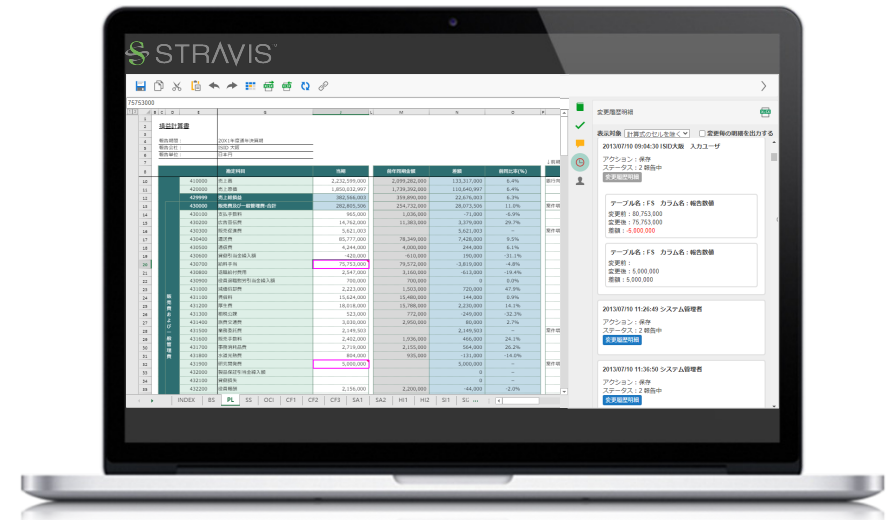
STRAVIS™

75753000

損益計算書

報告期間 20X1年度連結決算
報告会社 ISID 大阪
報告単位 日本円

| | 勘定科目 | 当期 | 前年同期金額 | 差額 | 前年比率(%) |
|---|---|---|---|---|---|
| 410000 | 売上高 | 2,232,599,000 | 2,099,282,000 | 133,317,000 | 6.4% |
| 420000 | 売上原価 | 1,850,032,997 | 1,739,392,000 | 110,640,997 | 6.4% |
| 429999 | 売上総利益 | 382,566,003 | 359,890,000 | 22,676,003 | 6.3% |
| 430000 | 販売費及び一般管理費-合計 | 282,805,500 | 254,732,000 | 28,073,500 | 11.0% |
| 430100 | 販売手数料 | 965,000 | 1,036,000 | -71,000 | -6.9% |
| 430200 | 広告宣伝費 | 14,762,000 | 11,383,000 | 3,379,000 | 29.7% |
| 430300 | 販売促進費 | 5,621,003 | | 5,621,003 | - |
| 430400 | 運送費 | 85,777,000 | 78,349,000 | 7,428,000 | 9.5% |
| 430500 | 保管費 | 4,244,000 | 4,000,000 | 244,000 | 6.1% |
| 430600 | | -420,000 | -610,000 | 190,000 | -31.1% |
| 430700 | | 75,753,000 | 79,572,000 | -3,819,000 | -4.8% |
| 430800 | | 2,547,000 | 3,160,000 | -613,000 | -19.4% |
| 430900 | | 700,000 | 700,000 | 0 | 0.0% |
| 431000 | | 2,223,000 | 1,503,000 | 720,000 | 47.9% |
| 431100 | | 15,624,000 | 15,480,000 | 144,000 | 0.9% |
| 431200 | | 18,018,000 | 15,786,000 | 2,232,000 | 14.1% |
| 431300 | | 523,000 | 772,000 | -249,000 | -32.2% |
| 431400 | | 3,030,000 | 2,950,000 | 80,000 | 2.7% |
| 431500 | | 2,149,503 | | 2,149,503 | - |
| 431600 | | 2,402,000 | 1,936,000 | 466,000 | 24.1% |
| 431700 | | 2,719,000 | 2,155,000 | 564,000 | 26.2% |
| 431800 | | 804,000 | 935,000 | -131,000 | -14.0% |
| 431900 | | 5,000,000 | | 5,000,000 | - |
| 432000 | | | | 0 | - |
| 432100 | | | | 0 | - |
| 432200 | | 2,156,000 | 2,200,000 | -44,000 | -2.0% |

販売費及び一般管理費

INDEX BS PL SS OCI CF1 CF2 CF3 SA1 SA2 HI1 HI2 SI1 SI

変更履歴明細
表示対象 計算式のセルを除く 変更前の明細を出力する

2013/07/10 09:04:30 ISID大阪 入力ユーザ
アクション：保存
ステータス：2 報告中
変更履歴明細
テーブル名：FS カラム名：報告数値
変更前：80,753,000
変更後：75,753,000
差額：-5,000,000
テーブル名：FS カラム名：報告数値
変更前：
変更後：5,000,000
差額：5,000,000

2013/07/10 11:26:49 システム管理者
アクション：保存
ステータス：2 報告中
変更履歴明細

2013/07/10 11:36:50 システム管理者
アクション：保存
ステータス：2 報告中
変更履歴明細